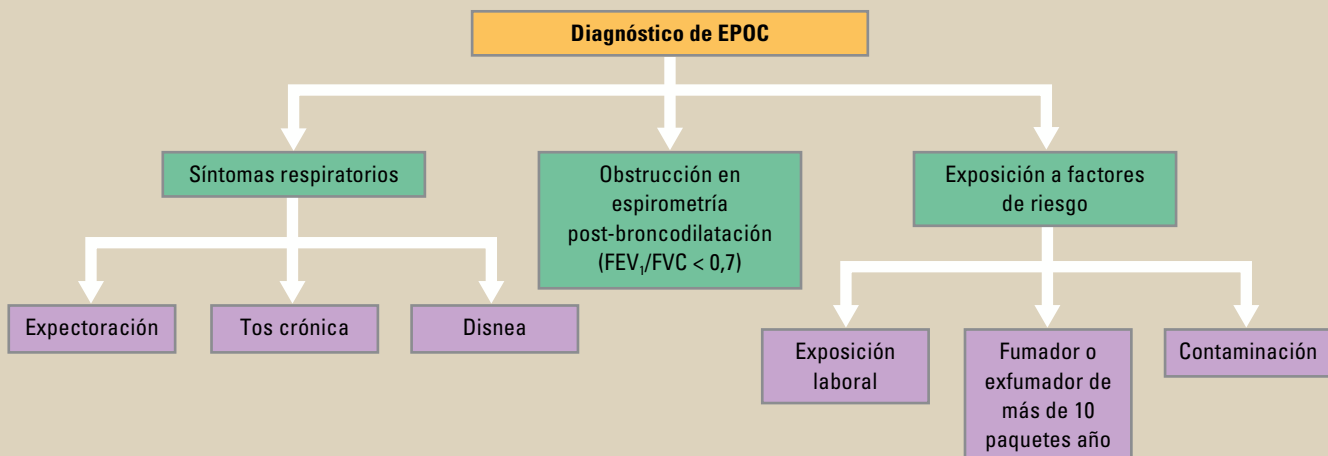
Diagnóstico de EPOC

Síntomas respiratorios

Obstrucción en espirometría post-broncodilatación ($FEV_1/FVC < 0,7$)

Exposición a factores de riesgo

Expectoración

Tos crónica

Disnea

Exposición laboral

Fumador o exfumador de más de 10 paquetes año

Contaminación